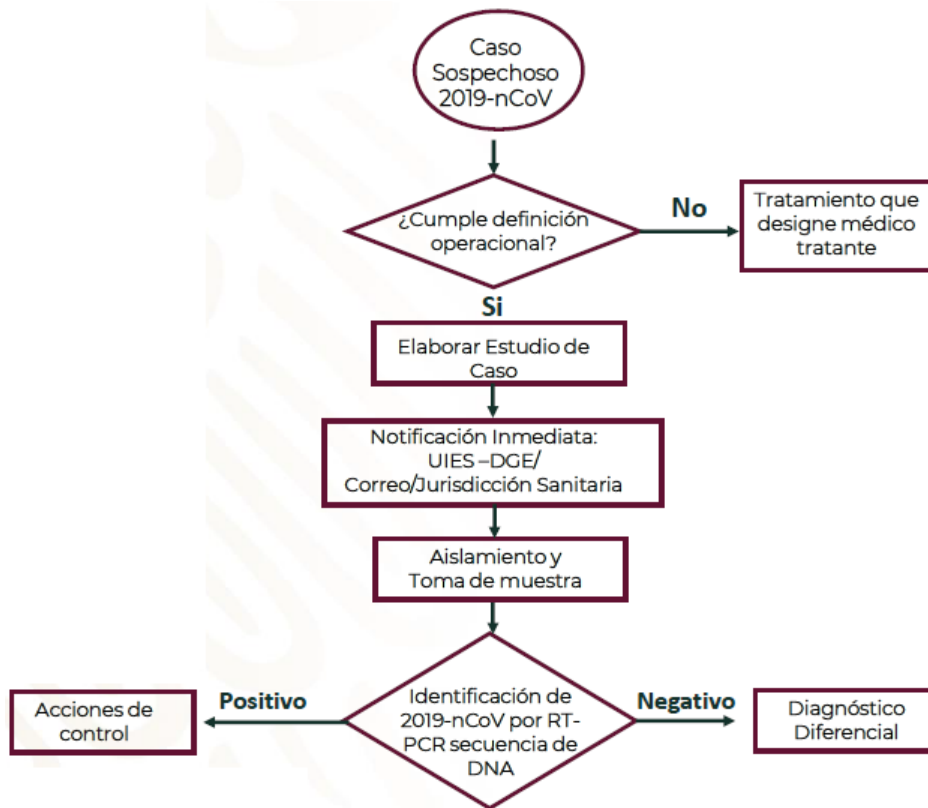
Caso Sospechoso 2019-nCoV

¿Cumple definición operacional?

No

Tratamiento que designe médico tratante

Si

Elaborar Estudio de Caso

Notificación Inmediata: UIES –DGE/ Correo/Jurisdicción Sanitaria

Aislamiento y Toma de muestra

Identificación de 2019-nCoV por RT-PCR secuencia de DNA

Positivo

Acciones de control

Negativo

Diagnóstico Diferencial